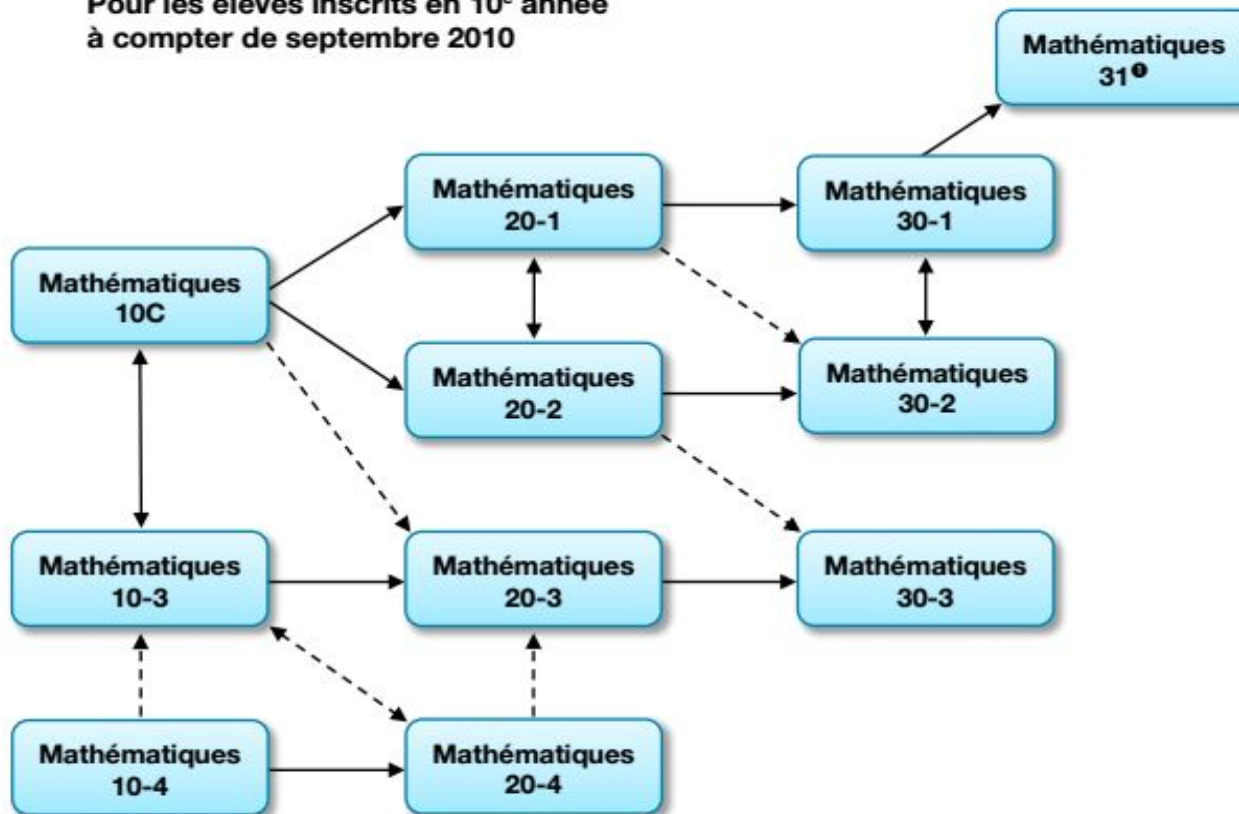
Pour les élèves inscrits en 10$^e$ année
à compter de septembre 2010

Mathématiques 31❶

Mathématiques 20-1

Mathématiques 30-1

Mathématiques 10C

Mathématiques 20-2

Mathématiques 30-2

Mathématiques 10-3

Mathématiques 20-3

Mathématiques 30-3

Mathématiques 10-4

Mathématiques 20-4